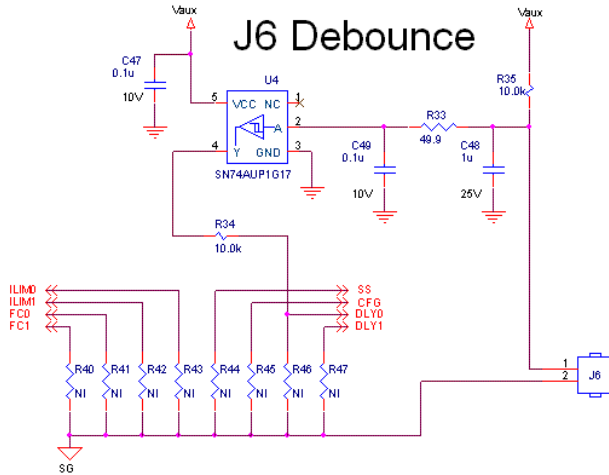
J6 Debounce

Vaux
C47
0.1u
10V
U4
5 VCC NC 1
A 2
4 Y GND 3
SN74AUP1G17
C49
0.1u
10V
R33
49.9
C48
1u
25V
Vaux
R35
10.0k
R34
10.0k
ILIM0
ILIM1
FC0
FC1
SS
CFG
DLY0
DLY1
R40 NI
R41 NI
R42 NI
R43 NI
R44 NI
R45 NI
R46 NI
R47 NI
SG
1
2
J6